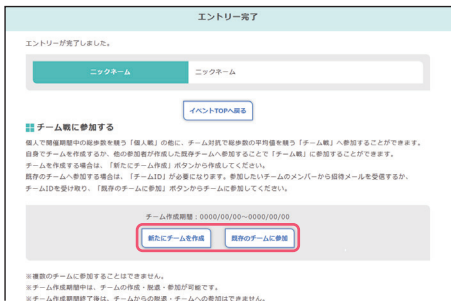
エントリー完了

エントリーが完了しました。

| ニックネーム | ニックネーム |
|---|---|

イベントTOPへ戻る

チーム戦に参加する

個人で開催期間中の総歩数を競う「個人戦」の他に、チーム対抗で総歩数の平均値を競う「チーム戦」へ参加することができます。自身でチームを作成するか、他の参加者が作成した既存チームへ参加することで「チーム戦」に参加することができます。
チームを作成する場合は、「新たにチーム作成」ボタンから作成してください。
既存のチームへ参加する場合は、「チームID」が必要になります。参加したいチームのメンバーから招待メールを受信するか、チームIDを受け取り、「既存のチームに参加」ボタンからチームに参加してください。

チーム作成期間：0000/00/00〜0000/00/00

新たにチームを作成

既存のチームに参加

※複数のチームに参加することはできません。
※チーム作成期間中は、チームの作成・脱退・参加が可能です。
※チーム作成期間終了後は、チームからの脱退・チームへの参加はできません。